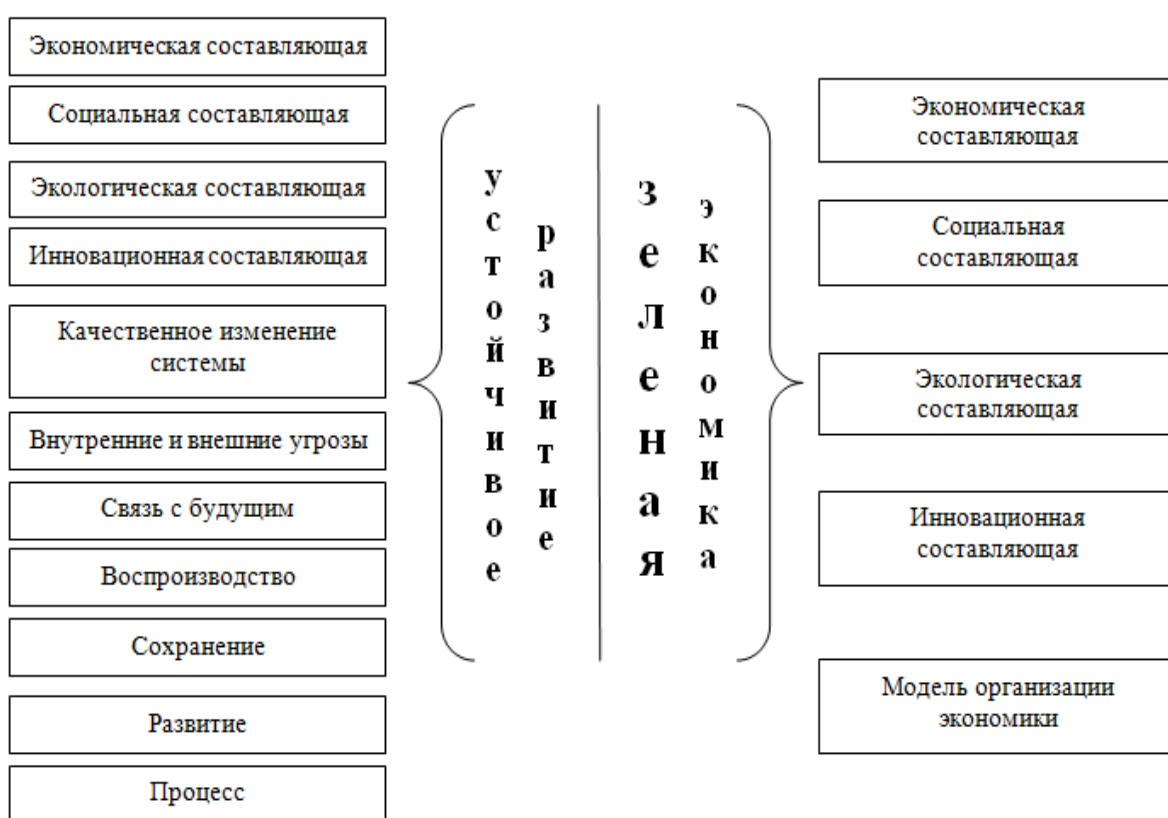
Экономическая составляющая

Социальная составляющая

Экологическая составляющая

Инновационная составляющая

Качественное изменение системы

Внутренние и внешние угрозы

Связь с будущим

Воспроизводство

Сохранение

Развитие

Процесс

устойчивое развитие

зеленая экономика

Экономическая составляющая

Социальная составляющая

Экологическая составляющая

Инновационная составляющая

Модель организации экономики